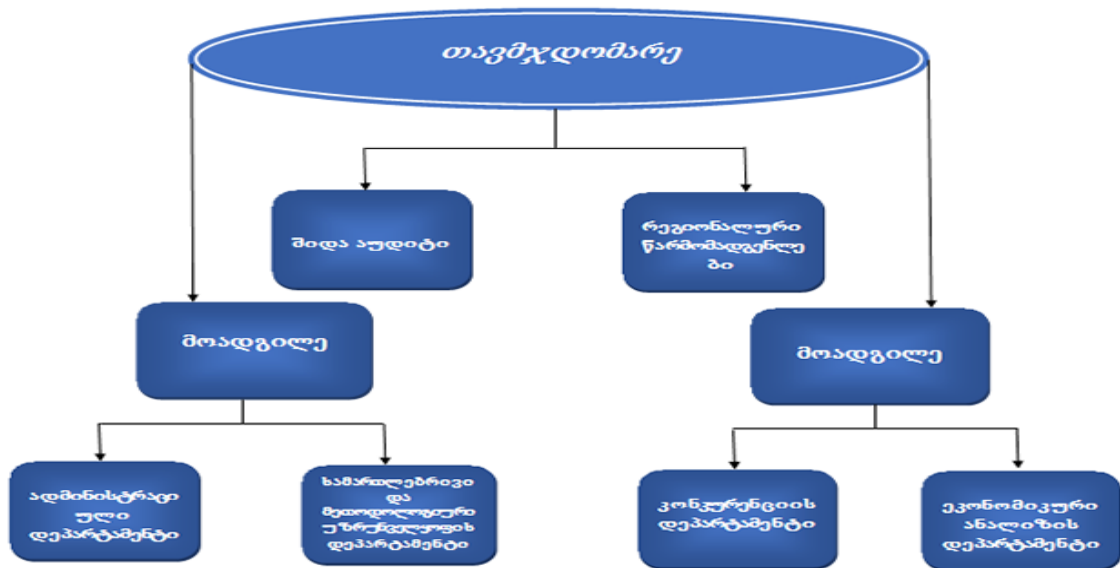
თავმჯდომარე

შიდა აუდიტი

რეგიონალური წარმომადგენლები

მოადგილე

მოადგილე

ადმინისტრაციული დეპარტამენტი

სამართლებრივი და მეთოდოლოგიური უზრუნველყოფის დეპარტამენტი

კონკურენციის დეპარტამენტი

ეკონომიკური ანალიზის დეპარტამენტი